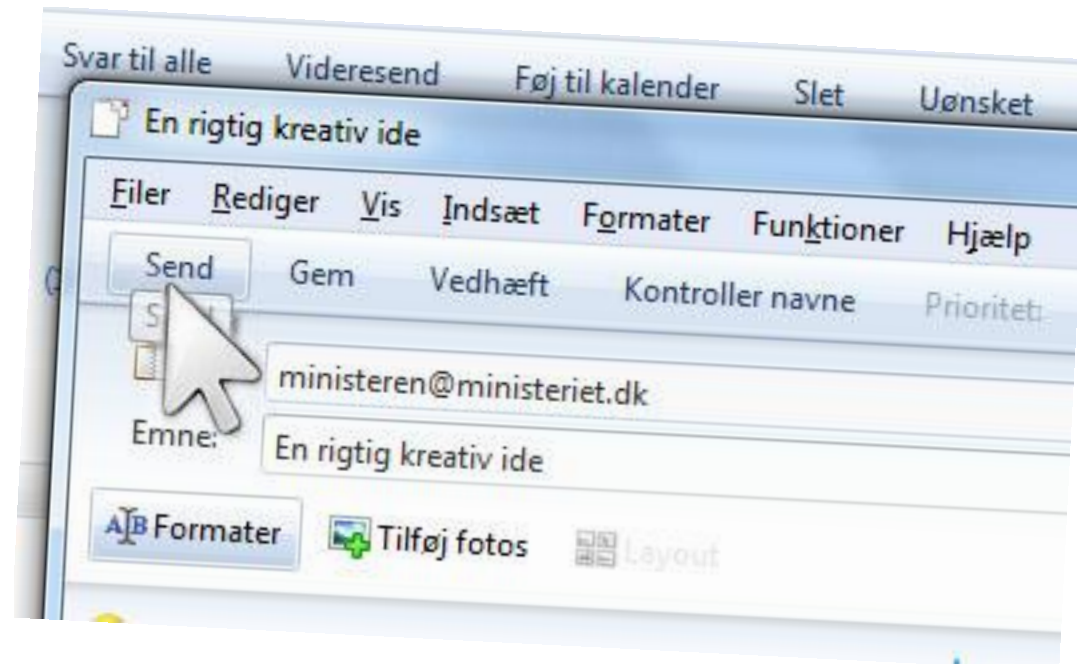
Svar til alle Videresend Føj til kalender Slet Uønsket

En rigtig kreativ ide

Filer Rediger Vis Indsæt Formater Funktioner Hjælp

Send Gem Vedhæft Kontroller navne Prioritet:

S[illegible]

ministeren@ministeriet.dk

Emne: En rigtig kreativ ide

Formater Tilføj fotos Layout